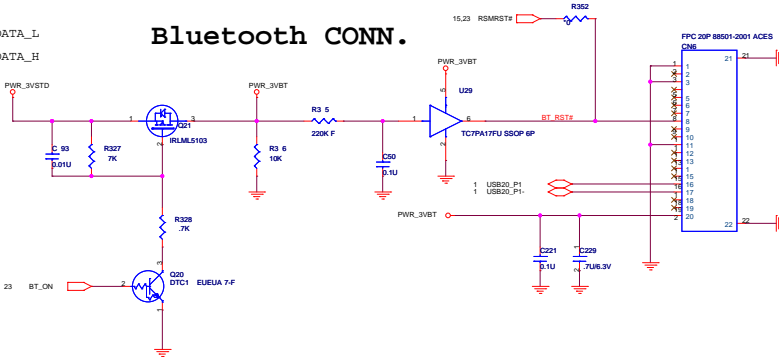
DATA_L
DATA_H

Bluetooth CONN.

15,23 RSMRST#
R352
0

FPC 20P 88501-2001 ACES
CN6

PWR_3VSTD
PWR_3VBT
PWR_3VBT
U29

Q21
3
1
2
IRLML5103

C 93
0.01U

R327
7K

R3 6
10K

R3 5
220K F

C50
0.1U

5
1
6
BT_RST#
TC7PA17FU SSOP 6P
3

21
1
2
3
4
5
6
7
8
9
10
11
12
13
14
15
16
17
18
19
20
22

1 USB20_P1
1 USB20_P1-

PWR_3VBT

C221
0.1U

C229
.7U/6.3V

R328
.7K

Q20
DTC1 EUEUA 7-F
2
3
1

23 BT_ON